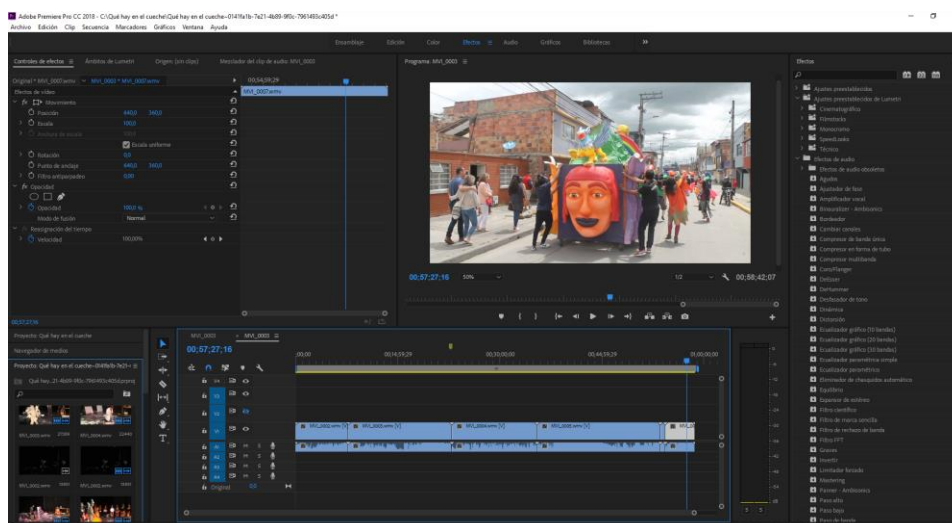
Adobe Premiere Pro CC 2018 - C:\Qué hay en el cueche\Qué hay en el cueche-0141fa1b-7e21-4b89-9f0c-7961493c405d *
Archivo Edición Clip Secuencia Marcadores Gráficos Ventana Ayuda

Ensamblaje Edición Color Efectos Audio Gráficos Bibliotecas »

Controles de efectos ≡ Ámbitos de Lumetri Origen: (sin clips) Mezclador del clip de audio: MVI_0003

Original * MVI_0003.wmv ∨ MVI_0003 * MVI_0003.wmv ▸ 00;54;09;29
MVI_0003.wmv
Efectos de vídeo
fx Movimiento
Posición 640,0 360,0
Escala 100,0
Anchura de escala 100,0
Escala uniforme
Rotación 0,0
Punto de anclaje 640,0 360,0
Filtro antiparpadeo 0,00
fx Opacidad
Opacidad 100,0 %
Modo de fusión Normal
Reasignación del tiempo
Velocidad 100,00%

00;57;27;16

Programa: MVI_0003 ≡
00;57;27;16 50% 1/2 00;58;42;07

Proyecto: Qué hay en el cueche
Navegador de medios
Proyecto: Qué hay en el cueche-0141fa1b-7e21-4...
Qué hay...21-4b89-9f0c-7961493c405d.prproj
MVI_0003.wmv
MVI_0004.wmv
MVI_0005.wmv
MVI_0006.wmv

MVI_0001 × MVI_0003 ≡
00;57;27;16
00;00 00;14;59;29 00;29;59;29 00;44;59;29 01;00;00;00
V4 V3 V2 V1 A1 A2 A3 A4
Original 0,0
MVI_0003.wmv [V] MVI_0003.wmv [V] MVI_0004.wmv [V] MVI_0005.wmv [V] MVI_00

Efectos
Ajustes preestablecidos
Ajustes preestablecidos de Lumetri
Cinematográfico
Filmstocks
Monocromo
SpeedLooks
Técnico
Efectos de audio
Efectos de audio obsoletos
Agudos
Ajustador de fase
Amplificador vocal
Binauralizar - Ambisonics
Bombardor
Cambiar canales
Compresor de banda única
Compresor en forma de tubo
Compresor multibanda
Coro/Flanger
DeEsser
DeHummer
Desfasador de tono
Dinámica
Distorsión
Ecualizador gráfico (10 bandas)
Ecualizador gráfico (20 bandas)
Ecualizador gráfico (30 bandas)
Ecualizador paramétrico simple
Ecualizador paramétrico
Eliminador de chasquidos automático
Equilibrio
Expansor de estéreo
Filtro científico
Filtro de muesca sencilla
Filtro de rechazo de banda
Filtro FFT
Graves
Invertir
Limitador forzado
Mastering
Panner - Ambisonics
Paso alto
Paso bajo
Paso de banda